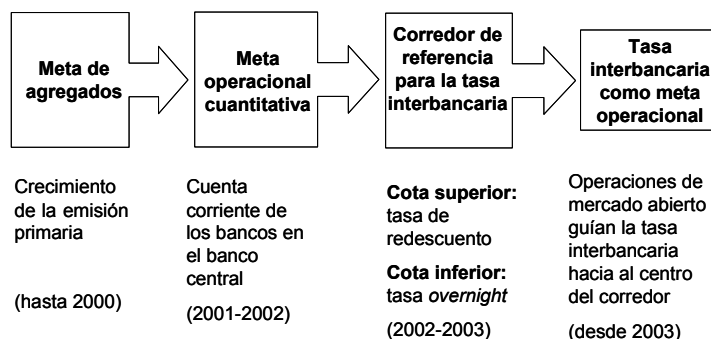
Meta de agregados

Meta operacional cuantitativa

Corredor de referencia para la tasa interbancaria

Tasa interbancaria como meta operacional

Crecimiento de la emisión primaria

(hasta 2000)

Cuenta corriente de los bancos en el banco central

(2001-2002)

Cota superior: tasa de redescuento

Cota inferior: tasa overnight

(2002-2003)

Operaciones de mercado abierto guían la tasa interbancaria hacia al centro del corredor

(desde 2003)